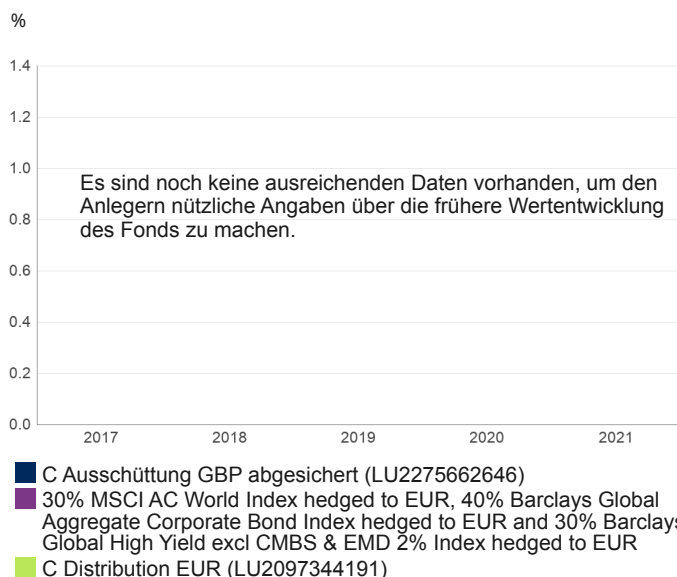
%

1.4

1.2

1.0

0.8

0.6

0.4

0.2

0.0

Es sind noch keine ausreichenden Daten vorhanden, um den Anlegern nützliche Angaben über die frühere Wertentwicklung des Fonds zu machen.

2017 2018 2019 2020 2021

C Ausschüttung GBP abgesichert (LU2275662646)

30% MSCI AC World Index hedged to EUR, 40% Barclays Global Aggregate Corporate Bond Index hedged to EUR and 30% Barclays Global High Yield excl CMBS & EMD 2% Index hedged to EUR

C Distribution EUR (LU2097344191)